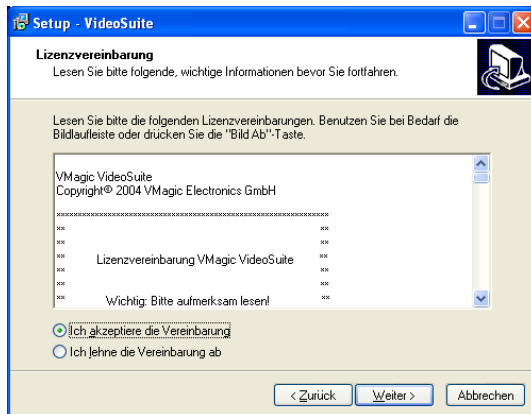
Setup - VideoSuite

Lizenzvereinbarung
Lesen Sie bitte folgende, wichtige Informationen bevor Sie fortfahren.

Lesen Sie bitte die folgenden Lizenzvereinbarungen. Benutzen Sie bei Bedarf die Bildlaufleiste oder drücken Sie die "Bild Ab"-Taste.

VMagic VideoSuite
Copyright© 2004 VMagic Electronics GmbH

xxxxxxxxxxxxxxxxxxxxxxxxxxxxxxxxxxxxxxxxxxxxxxxxxxxxxxxxxxxxxxxx
xx xx
xx xx
xx Lizenzvereinbarung VMagic VideoSuite xx
xx xx
xx xx
xx Wichtig: Bitte aufmerksam lesen! xx

Ich akzeptiere die Vereinbarung
Ich lehne die Vereinbarung ab

< Zurück
Weiter >
Abbrechen